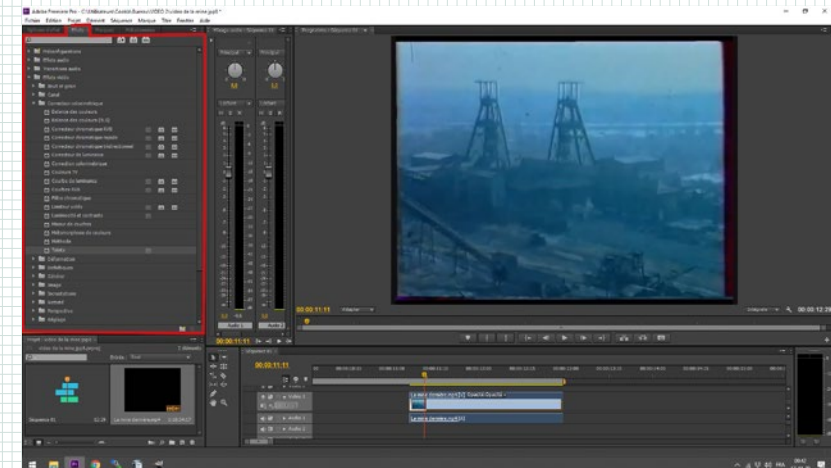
Adobe Premiere Pro - C:\Utilisateurs\Cordelia\Bureau\VIDEO 3\video de la mine.prproj *
Fichier Edition Projet Elément Séquence Marqueur Titre Fenêtre Aide

Effets

Préconfigurations
Effets audio
Transitions audio
Effets vidéo
Ajust et grain
Canal
Correction colorimétrique
Balance des couleurs
Balance des couleurs (TLS)
Correcteur chromatique tridimensionnel
Correcteur de luminance
Correction colorimétrique
Couleur TV
Courbes de luminance
Courbes RVB
Filtre chromatique
Luminosité et contraste
Mélangeur de couleurs
Netteté
Teinte
Déformation
Esthétiques
Générer
Image
Incrustation
Lumière
Perspective
Réglage

Mixage audio : Séquence 01
Lecture
Audio 1
Audio 2

Programme : Séquence 01
00:00:11:11
Adapter
Complète
00:00:12:29

Projet : vidéo de la mine
vidéo de la mine.prproj
Séquence 01
Le mine (Rolex).mp4

Séquence 01
00:00:11:11
Vidéo 1
Audio 1
Audio 2
La mine (Rolex).mp4 [V] Opacité:Opacité
La mine (Rolex).mp4 [A]